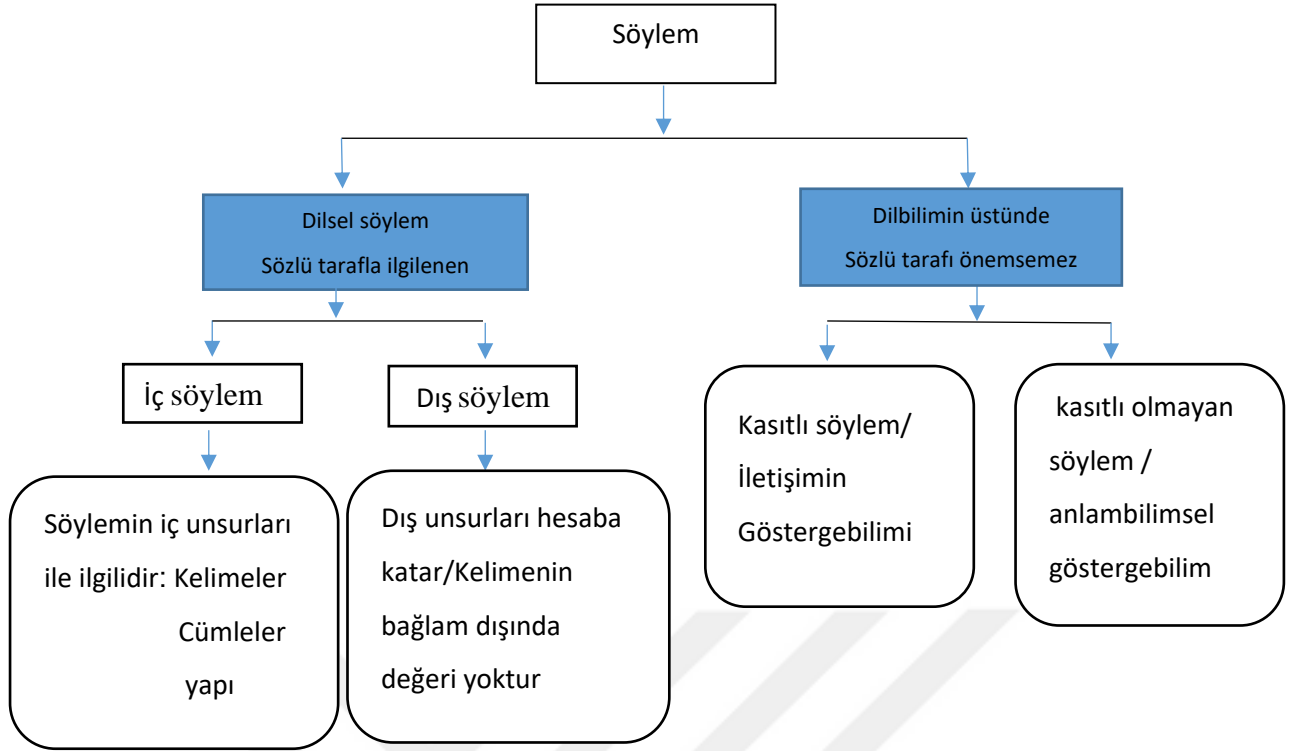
Söylem

Dilsel söylem
Sözlü tarafla ilgilenen

Dilbilimin üstünde
Sözlü tarafı önemsemez

İç söylem

Dış söylem

Kasıtlı söylem/ İletişimin Göstergebilimi

kasıtlı olmayan söylem / anlambilimsel göstergebilim

Söylemin iç unsurları ile ilgilidir: Kelimeler Cümleler yapı

Dış unsurları hesaba katar/Kelimenin bağlam dışında değeri yoktur